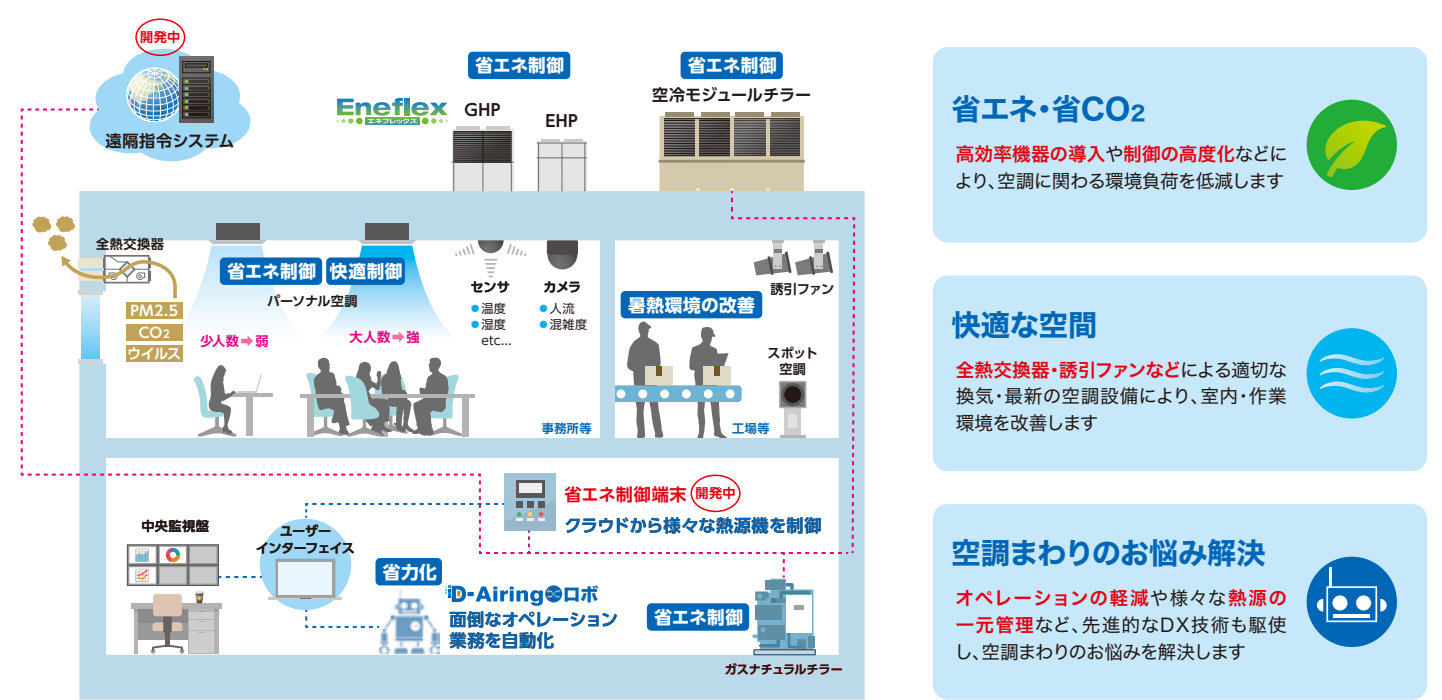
開発中

遠隔指令システム

Eneflex エネフレックス

省エネ制御

GHP

EHP

省エネ制御

空冷モジュールチラー

全熱交換器

PM2.5

$CO_2$

ウイルス

省エネ制御 快適制御

パーソナル空調

少人数➡弱

大人数➡強

センサ

●温度
●湿度
etc...

カメラ

●人流
●混雑度

事務所等

誘引ファン

暑熱環境の改善

スポット空調

工場等

省エネ制御端末 開発中

クラウドから様々な熱源機を制御

中央監視盤

ユーザーインターフェイス

省力化

iD-Airing∞ロボ

面倒なオペレーション業務を自動化

省エネ制御

ガスナチュラルチラー

省エネ・省$CO_2$

高効率機器の導入や制御の高度化などにより、空調に関わる環境負荷を低減します

快適な空間

全熱交換器・誘引ファンなどによる適切な換気・最新の空調設備により、室内・作業環境を改善します

空調まわりのお悩み解決

オペレーションの軽減や様々な熱源の一元管理など、先進的なDX技術も駆使し、空調まわりのお悩みを解決します